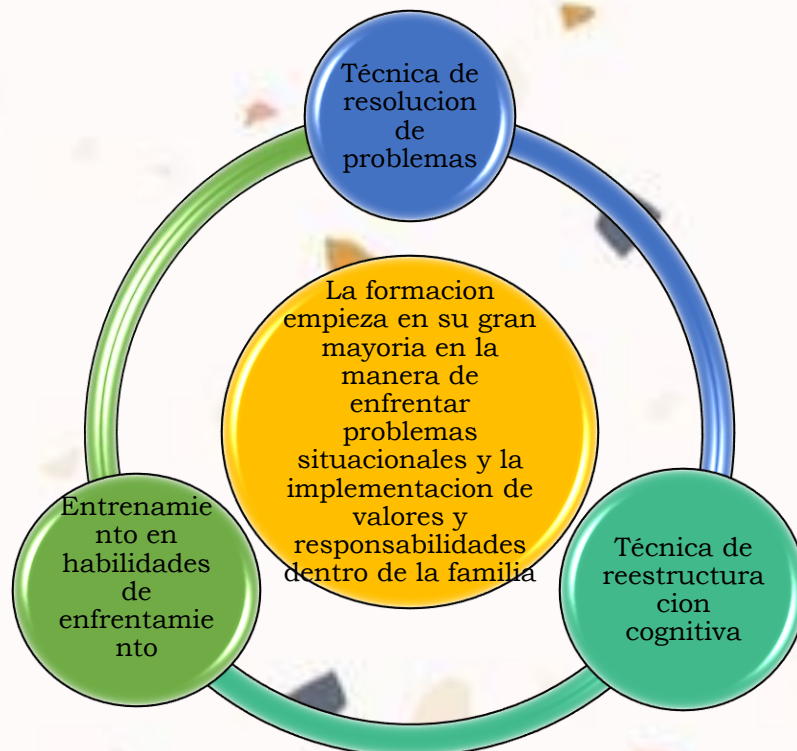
Técnica de resolucion de problemas

La formacion empieza en su gran mayoria en la manera de enfrentar problemas situacionales y la implementacion de valores y responsabilidades dentro de la familia

Entrenamiento en habilidades de enfrentamiento

Técnica de reestructuracion cognitiva